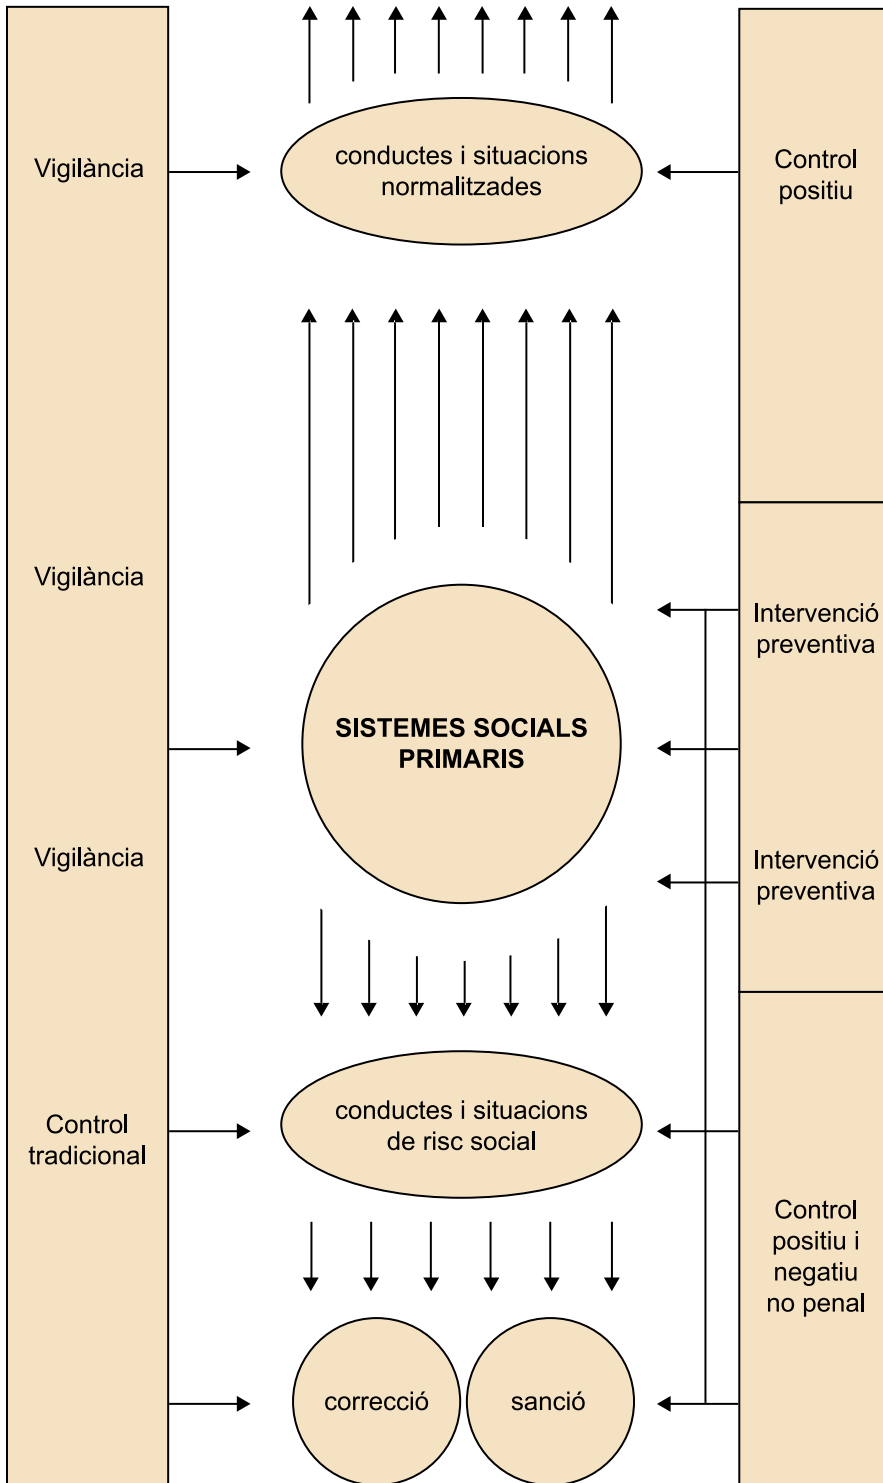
Vigilància

conductes i situacions normalitzades

Control positiu

Vigilància

Intervenció preventiva

SISTEMES SOCIALS PRIMARIS

Vigilància

Intervenció preventiva

conductes i situacions de risc social

Control tradicional

Control positiu i negatiu no penal

correcció

sanció